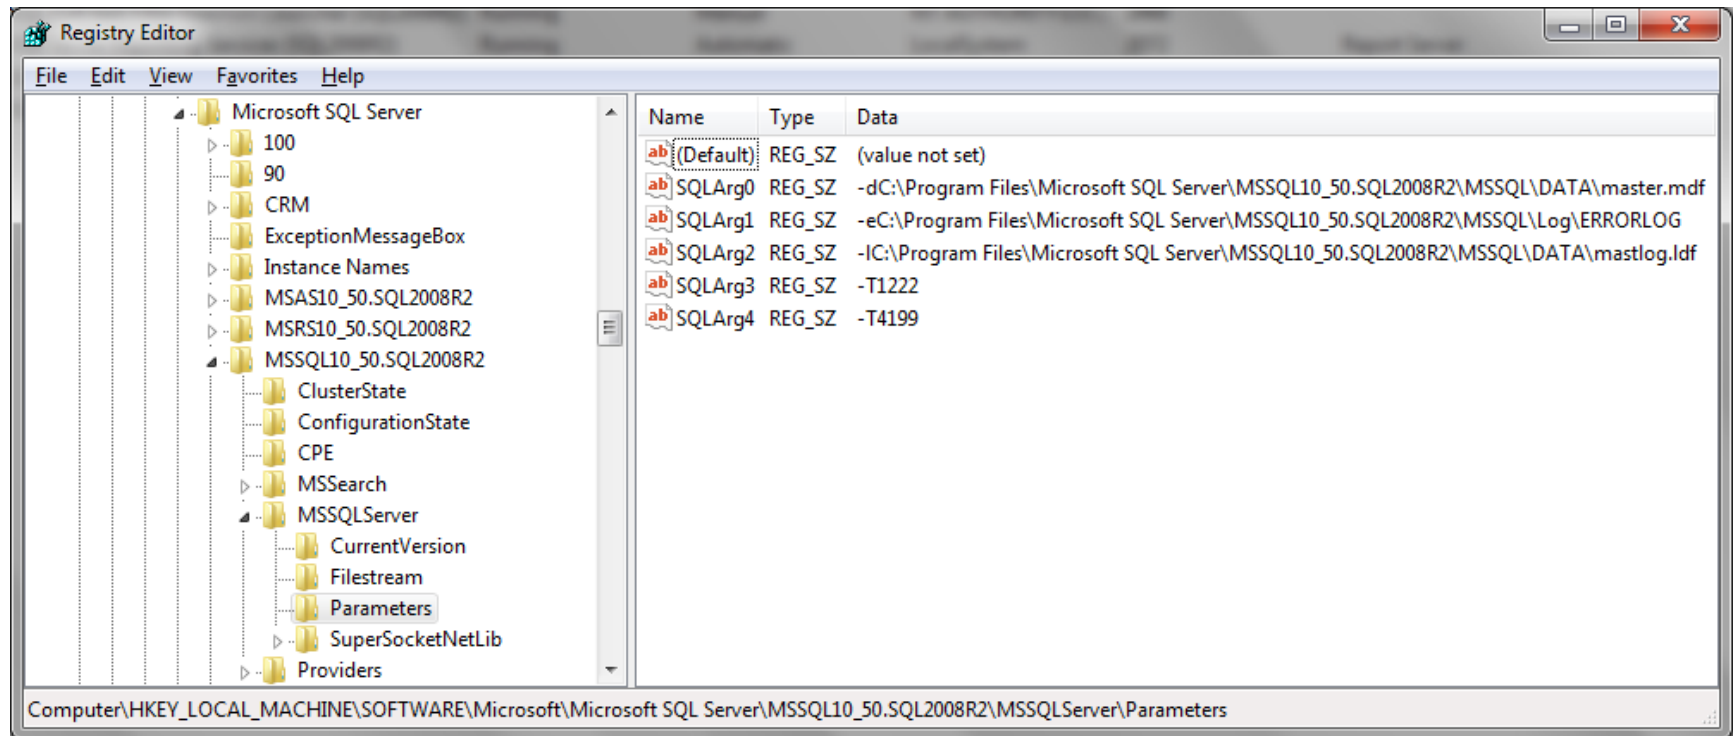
Registry Editor

File Edit View Favorites Help

Microsoft SQL Server
100
90
CRM
ExceptionMessageBox
Instance Names
MSAS10_50.SQL2008R2
MSRS10_50.SQL2008R2
MSSQL10_50.SQL2008R2
ClusterState
ConfigurationState
CPE
MSSearch
MSSQLServer
CurrentVersion
Filestream
Parameters
SuperSocketNetLib
Providers

| Name | Type | Data |
|---|---|---|
| (Default) | REG_SZ | (value not set) |
| SQLArg0 | REG_SZ | -dC:\Program Files\Microsoft SQL Server\MSSQL10_50.SQL2008R2\MSSQL\DATA\master.mdf |
| SQLArg1 | REG_SZ | -eC:\Program Files\Microsoft SQL Server\MSSQL10_50.SQL2008R2\MSSQL\Log\ERRORLOG |
| SQLArg2 | REG_SZ | -lC:\Program Files\Microsoft SQL Server\MSSQL10_50.SQL2008R2\MSSQL\DATA\mastlog.ldf |
| SQLArg3 | REG_SZ | -T1222 |
| SQLArg4 | REG_SZ | -T4199 |

Computer\HKEY_LOCAL_MACHINE\SOFTWARE\Microsoft\Microsoft SQL Server\MSSQL10_50.SQL2008R2\MSSQLServer\Parameters